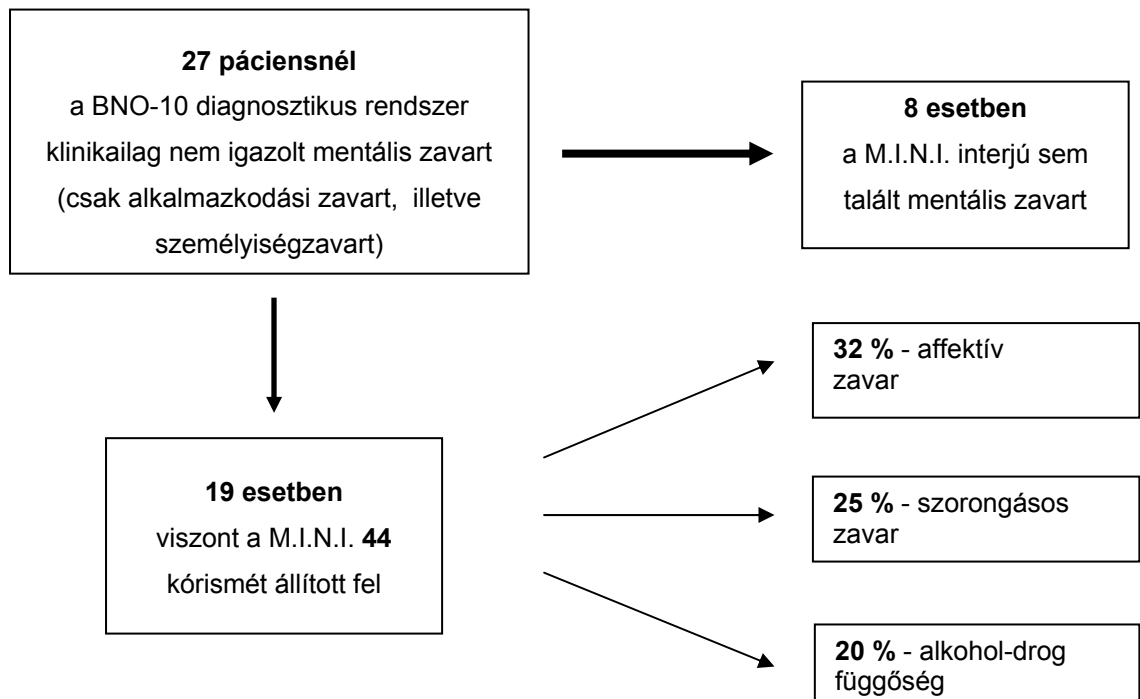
**27 páciensnél**
a BNO-10 diagnosztikus rendszer klinikailag nem igazolt mentális zavart (csak alkalmazkodási zavart, illetve személyiségzavart)

**8 esetben**
a M.I.N.I. interjú sem talált mentális zavart

**32 %** - affektív zavar

**19 esetben**
viszont a M.I.N.I. **44** kórismét állított fel

**25 %** - szorongásos zavar

**20 %** - alkohol-drog függőség